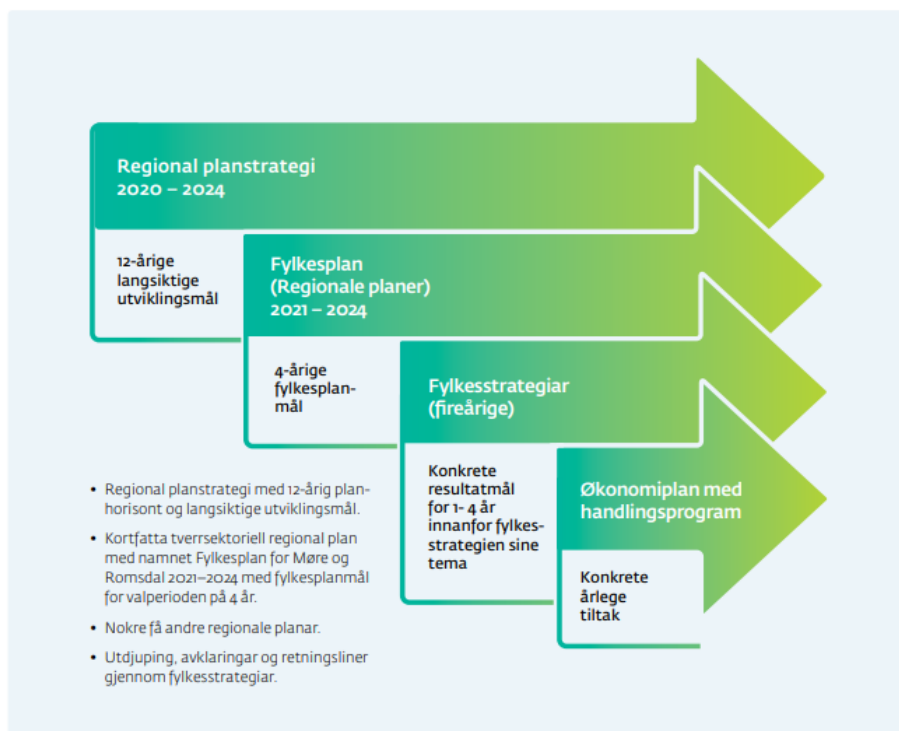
Regional planstrategi 2020 – 2024

12-årige langsiktige utviklingsmål

Fylkesplan (Regionale planer) 2021 – 2024

4-årige fylkesplanmål

Fylkesstrategiar (fireårige)

Konkrete resultatmål for 1- 4 år innanfor fylkesstrategien sine tema

Økonomiplan med handlingsprogram

Konkrete årlege tiltak

• Regional planstrategi med 12-årig planhorisont og langsiktige utviklingsmål.

• Kortfatta tverrsektoriell regional plan med namnet Fylkesplan for Møre og Romsdal 2021–2024 med fylkesplanmål for valperioden på 4 år.

• Nokre få andre regionale planar.

• Utdjuping, avklaringar og retningsliner gjennom fylkesstrategiar.